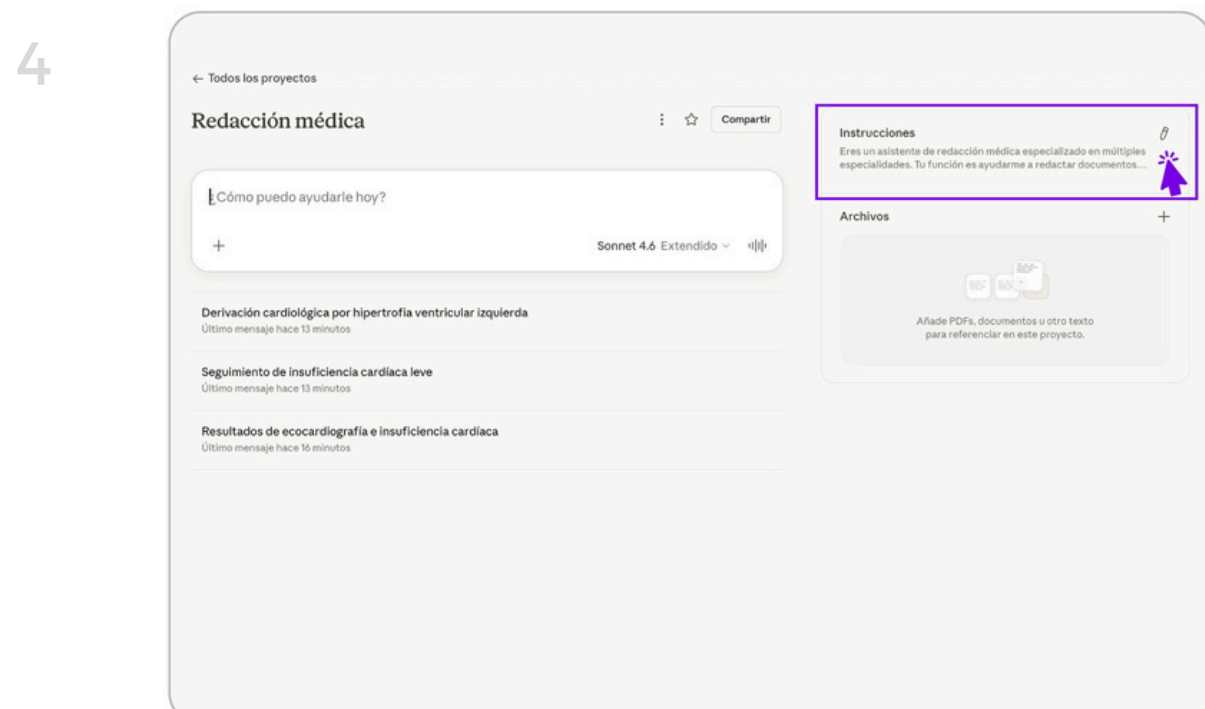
4

← Todos los proyectos

Redacción médica

Compartir

¿Cómo puedo ayudarle hoy?

+

Sonnet 4.6 Extendido

Derivación cardiológica por hipertrofia ventricular izquierda
Último mensaje hace 13 minutos

Seguimiento de insuficiencia cardíaca leve
Último mensaje hace 13 minutos

Resultados de ecocardiografía e insuficiencia cardíaca
Último mensaje hace 16 minutos

Instrucciones

Eres un asistente de redacción médica especializado en múltiples especialidades. Tu función es ayudarme a redactar documentos...

Archivos

+

Añade PDFs, documentos u otro texto para referenciar en este proyecto.